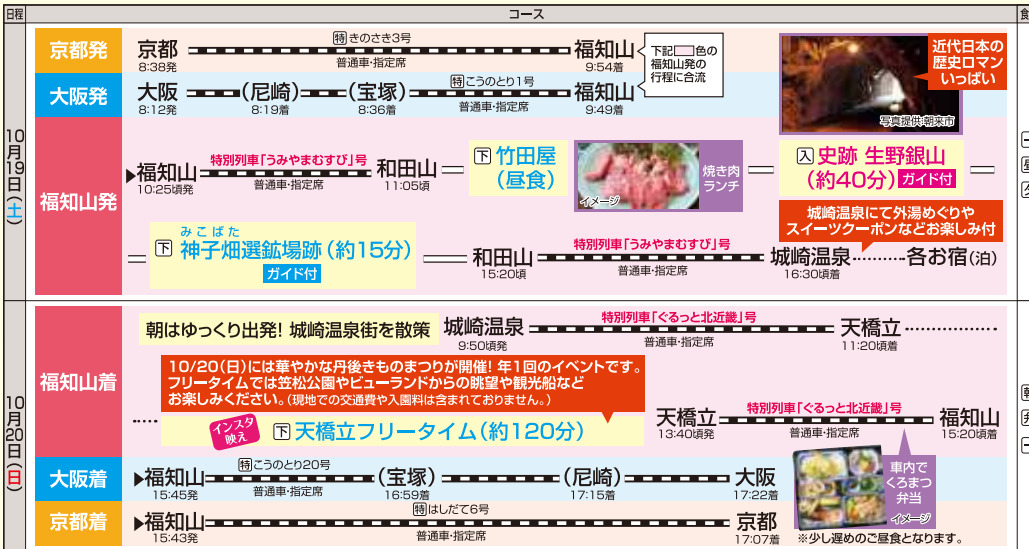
| 日程 | コース |
|---|---|

京都発 京都 8:38発 特 きのさき3号 普通車・指定席 福知山 9:54着 下記 色の福知山発の行程に合流

大阪発 大阪 8:12発 (尼崎) 8:19着 (宝塚) 8:36着 特 こうのとり1号 普通車・指定席 福知山 9:49着

近代日本の歴史ロマンいっぱい

写真提供:朝来市

10月19日(土)

福知山発 ▶福知山 10:25頃発 特別列車「うみやまむすび」号 普通車・指定席 和田山 11:05頃 ＝ 下 竹田屋(昼食) 焼き肉ランチ イメージ ＝ 入 史跡 生野銀山(約40分) ガイド付 ＝

城崎温泉にて外湯めぐりやスイーツクーポンなどお楽しみ付

＝ 下 神子畑(みこばた)選鉱場跡(約15分) ガイド付 ＝ 和田山 15:20頃 特別列車「うみやまむすび」号 普通車・指定席 城崎温泉 16:30頃着 ………各お宿(泊)

10月20日(日)

福知山着 朝はゆっくり出発! 城崎温泉街を散策 城崎温泉 9:50頃発 特別列車「ぐるっと北近畿」号 普通車・指定席 天橋立 11:20頃着 ………

10/20(日)には華やかな丹後きものまつりが開催! 年1回のイベントです。フリータイムでは笠松公園やビューランドからの眺望や観光船などお楽しみください。(現地での交通費や入園料は含まれておりません。)

…… インスタ映え 下 天橋立フリータイム(約120分) 天橋立 13:40頃発 特別列車「ぐるっと北近畿」号 普通車・指定席 福知山 15:20頃着

車内でくろまつ弁当 イメージ

大阪着 ▶福知山 15:45発 特 こうのとり20号 普通車・指定席 (宝塚) 16:59着 (尼崎) 17:15着 大阪 17:22着

京都着 ▶福知山 15:43発 特 はしだて6号 普通車・指定席 京都 17:07着

※少し遅めのご昼食となります。